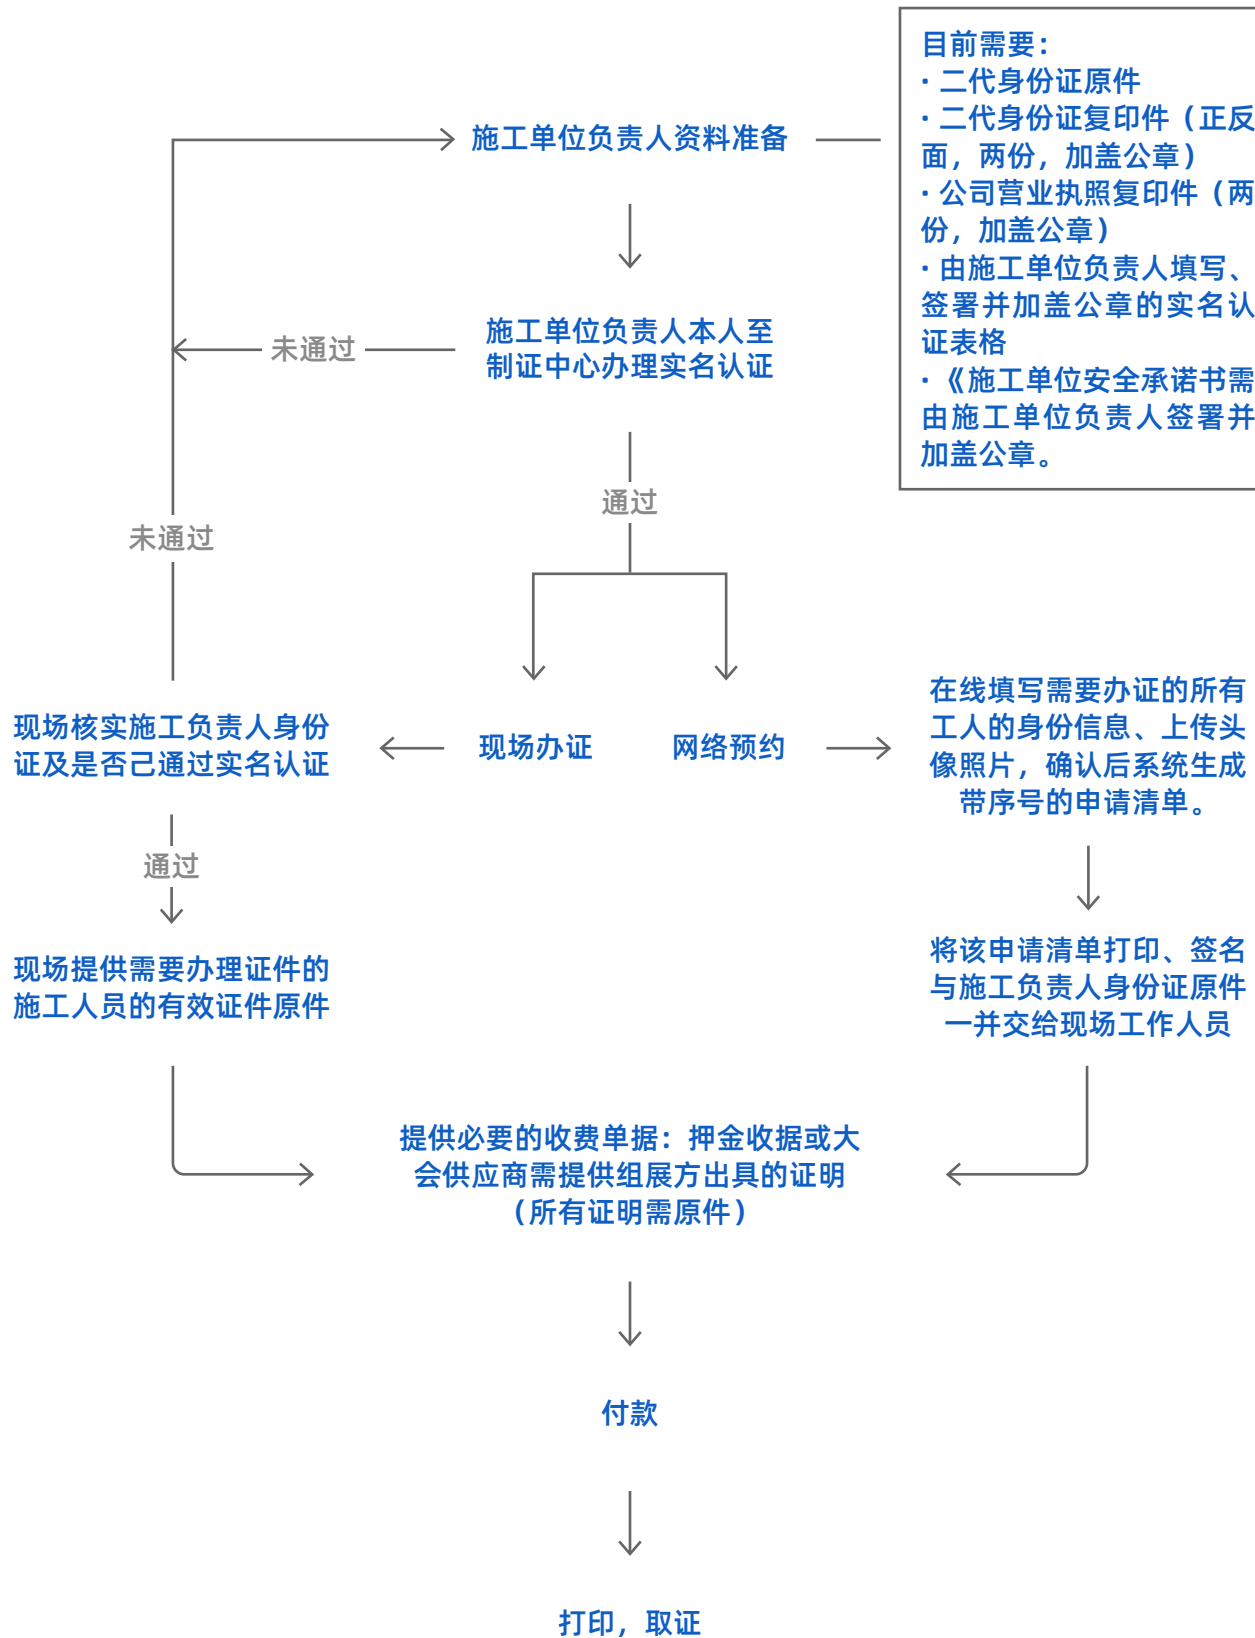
施工单位负责人资料准备

目前需要：
· 二代身份证原件
· 二代身份证复印件（正反面，两份，加盖公章）
· 公司营业执照复印件（两份，加盖公章）
· 由施工单位负责人填写、签署并加盖公章的实名认证表格
· 《施工单位安全承诺书需由施工单位负责人签署并加盖公章。

施工单位负责人本人至制证中心办理实名认证

未通过

通过

未通过

现场核实施工负责人身份证及是否已通过实名认证

现场办证

网络预约

在线填写需要办证的所有工人的身份信息、上传头像照片，确认后系统生成带序号的申请清单。

通过

现场提供需要办理证件的施工人员的有效证件原件

将该申请清单打印、签名与施工负责人身份证原件一并交给现场工作人员

提供必要的收费单据：押金收据或大会供应商需提供组展方出具的证明（所有证明需原件）

付款

打印，取证